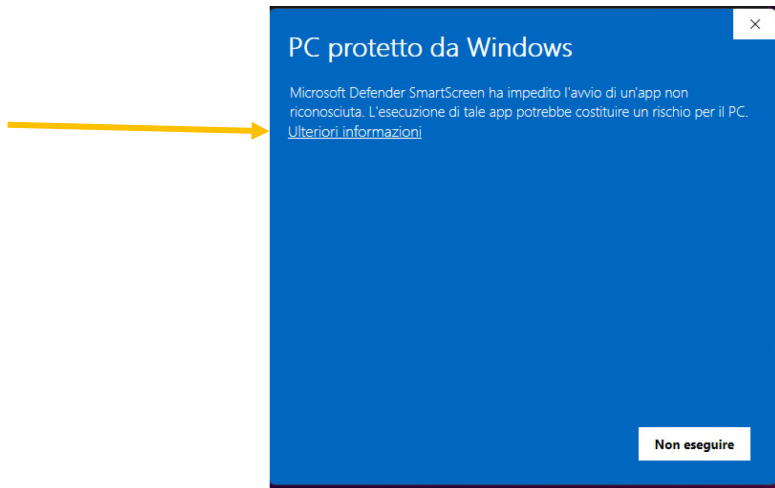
×

PC protetto da Windows

Microsoft Defender SmartScreen ha impedito l'avvio di un'app non riconosciuta. L'esecuzione di tale app potrebbe costituire un rischio per il PC.
Ulteriori informazioni

Non eseguire